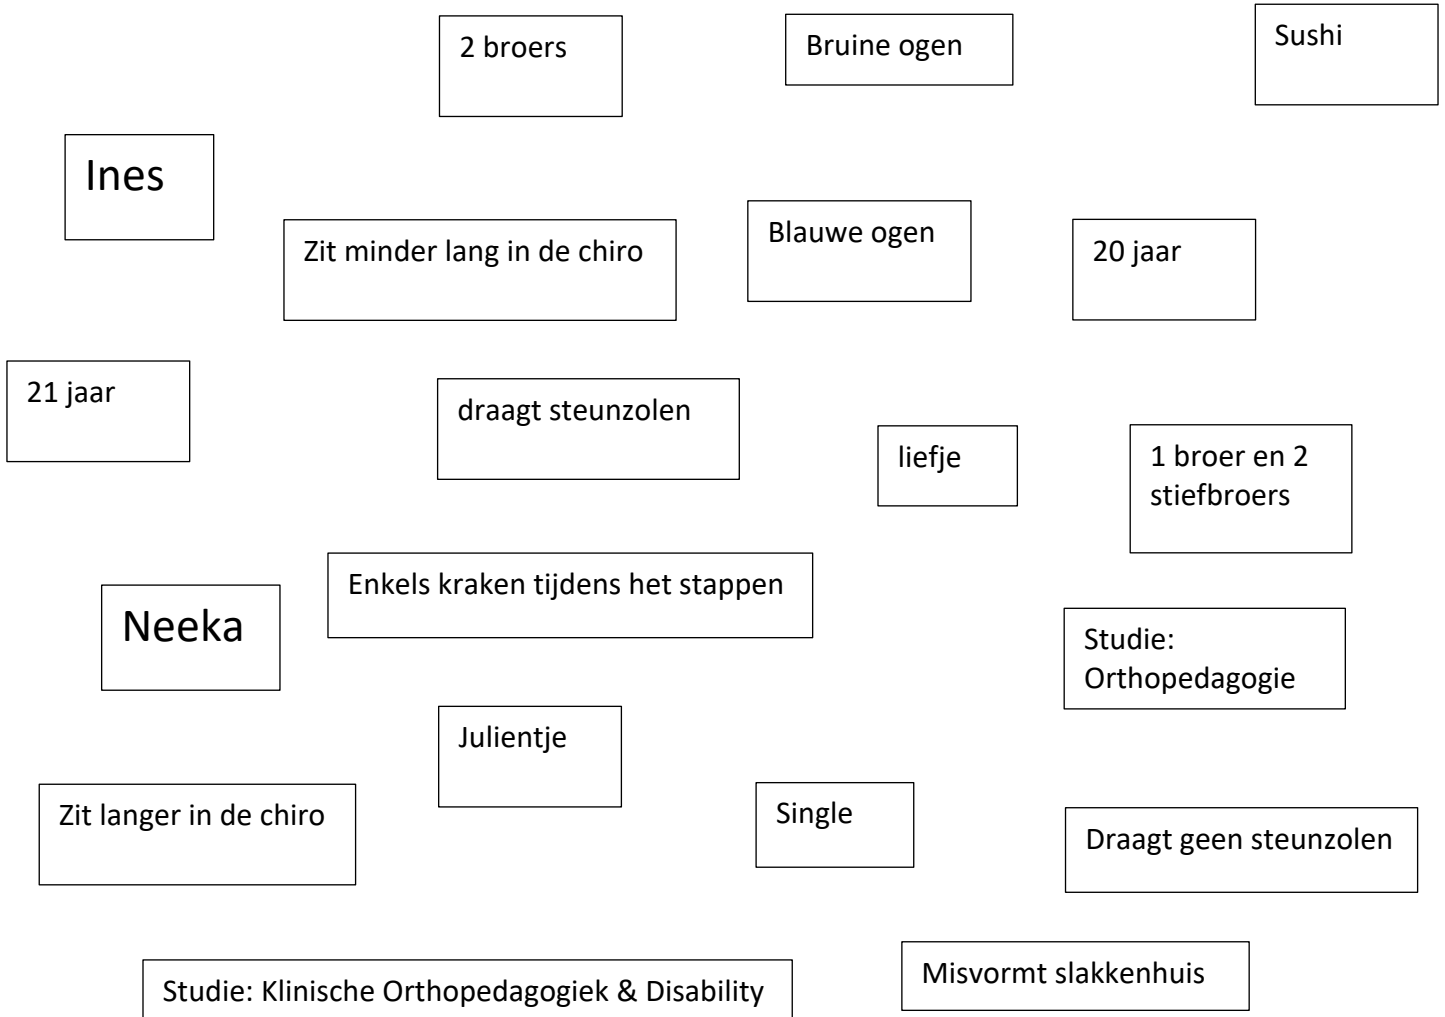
2 broers

Bruine ogen

Sushi

Ines

Zit minder lang in de chiro

Blauwe ogen

20 jaar

21 jaar

draagt steunzolen

liefje

1 broer en 2 stiefbroers

Enkels kraken tijdens het stappen

Neeka

Studie: Orthopedagogie

Julientje

Zit langer in de chiro

Single

Draagt geen steunzolen

Studie: Klinische Orthopedagogiek & Disability

Misvormt slakkenhuis